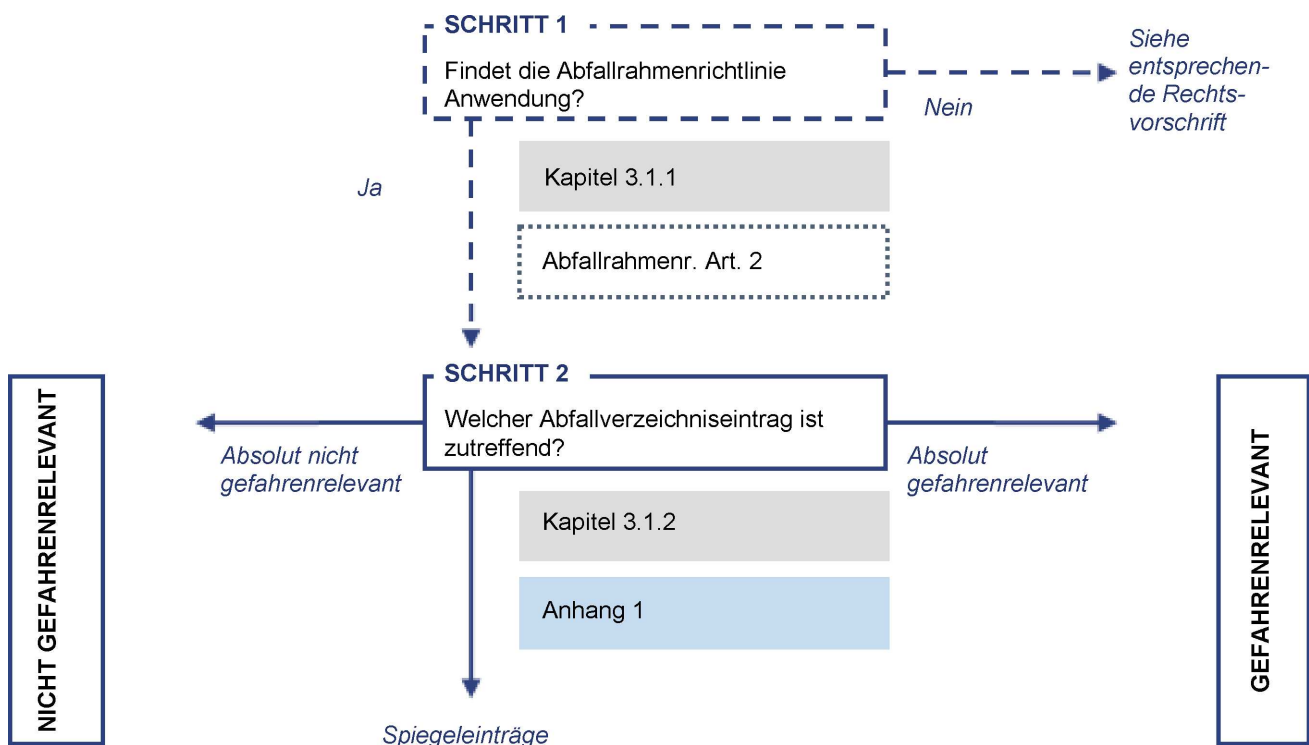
SCHRITT 1

Findet die Abfallrahmenrichtlinie Anwendung?

Nein

Siehe entsprechende Rechtsvorschrift

Ja

Kapitel 3.1.1

Abfallrahmenr. Art. 2

SCHRITT 2

Welcher Abfallverzeichniseintrag ist zutreffend?

Absolut nicht gefahrenrelevant

Absolut gefahrenrelevant

NICHT GEFAHRENRELEVANT

GEFAHRENRELEVANT

Kapitel 3.1.2

Anhang 1

Spiegeleinträge